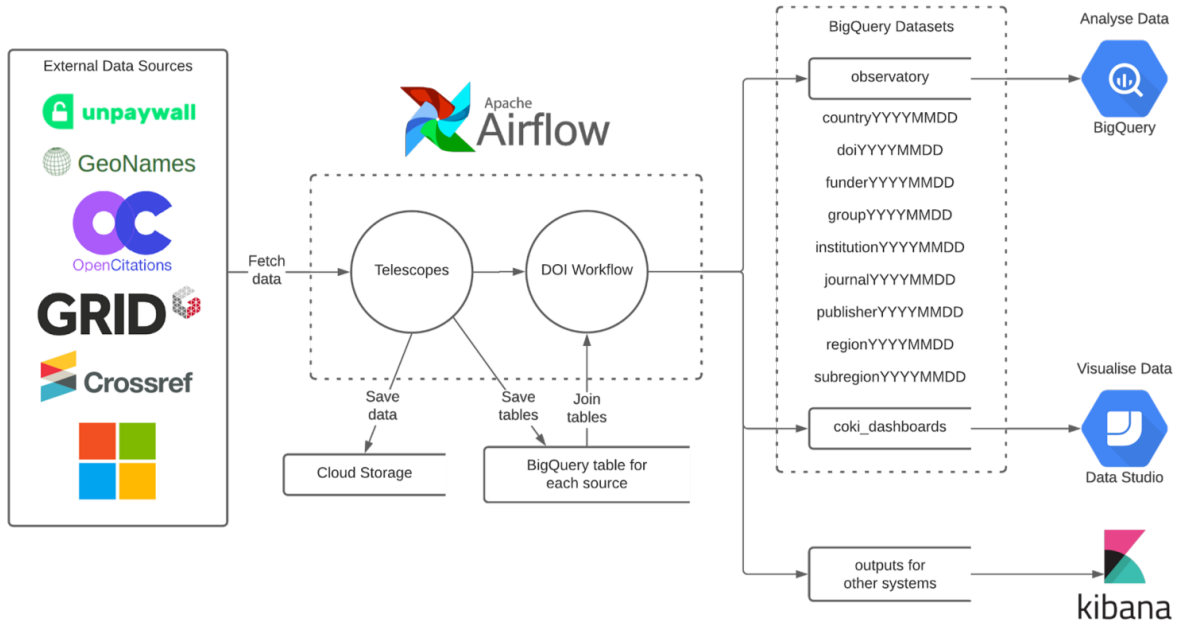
External Data Sources

unpaywall

GeoNames

OpenCitations

GRID

Crossref

Apache Airflow

Fetch data

Telescopes

DOI Workflow

Save data

Save tables

Join tables

Cloud Storage

BigQuery table for each source

BigQuery Datasets

observatory

countryYYYYMMDD

doiYYYYMMDD

funderYYYYMMDD

groupYYYYMMDD

institutionYYYYMMDD

journalYYYYMMDD

publisherYYYYMMDD

regionYYYYMMDD

subregionYYYYMMDD

coki_dashboards

outputs for other systems

Analyse Data

BigQuery

Visualise Data

Data Studio

kibana